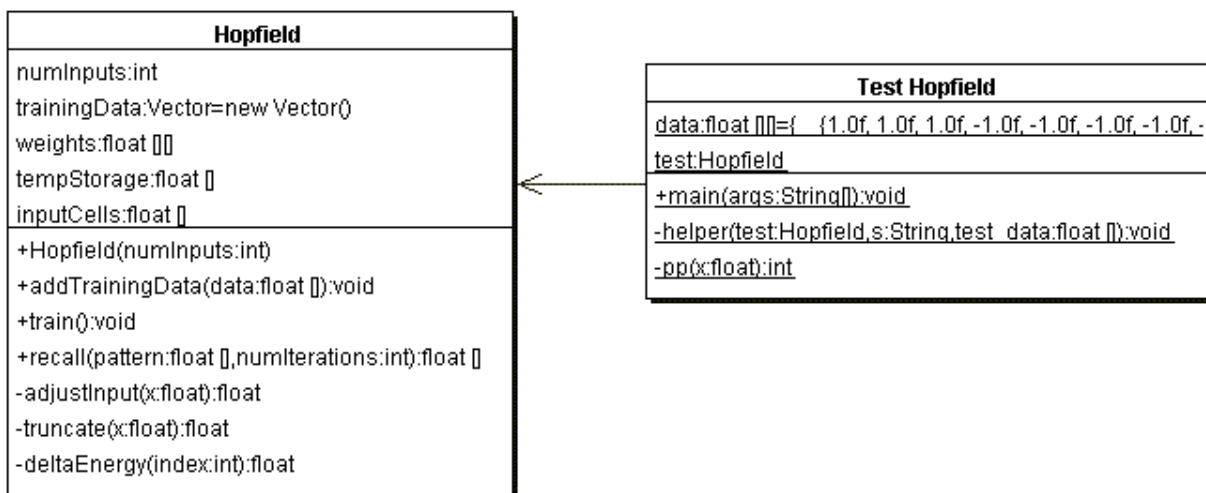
Hopfield

numInputs:int
trainingData:Vector=new Vector()
weights:float [][]
tempStorage:float []
inputCells:float []

+Hopfield(numInputs:int)
+addTrainingData(data:float []):void
+train():void
+recall(pattern:float [],numIterations:int):float []
-adjustInput(x:float):float
-truncate(x:float):float
-deltaEnergy(index:int):float

Test Hopfield

data:float [][]={ {1.0f, 1.0f, 1.0f, -1.0f, -1.0f, -1.0f, -1.0f, -
test:Hopfield

+main(args:String[]):void
-helper(test:Hopfield,s:String,test_data:float []):void
-pp(x:float):int